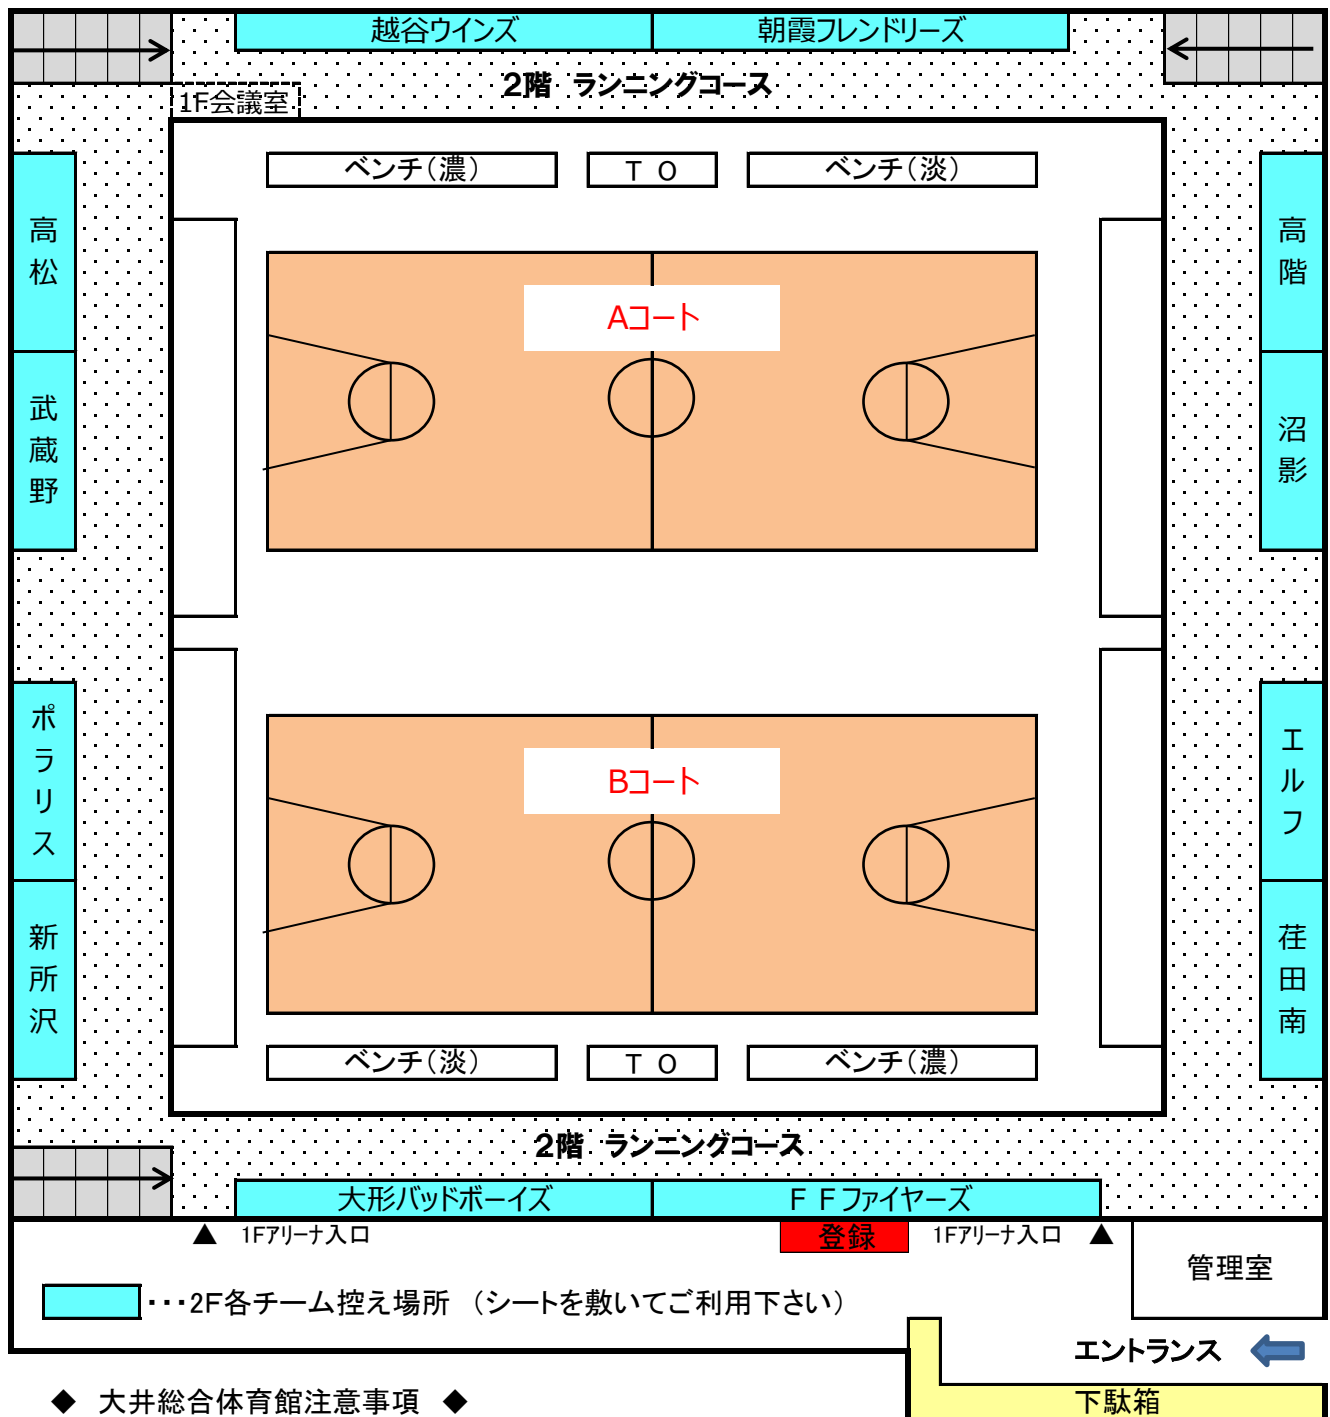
越谷ウインズ
朝霞フレンドリーズ
2階 ランニングコース
1F会議室
ベンチ（濃）
ＴＯ
ベンチ（淡）
高松
武蔵野
高階
沼影
Aコート
ポラリス
新所沢
エルフ
荏田南
Bコート
ベンチ（淡）
ＴＯ
ベンチ（濃）
2階 ランニングコース
大形バッドボーイズ
ＦＦファイヤーズ
▲ 1Fアリーナ入口
登録
1Fアリーナ入口 ▲
管理室
・・・2F各チーム控え場所 （シートを敷いてご利用下さい）
エントランス
下駄箱
◆ 大井総合体育館注意事項 ◆